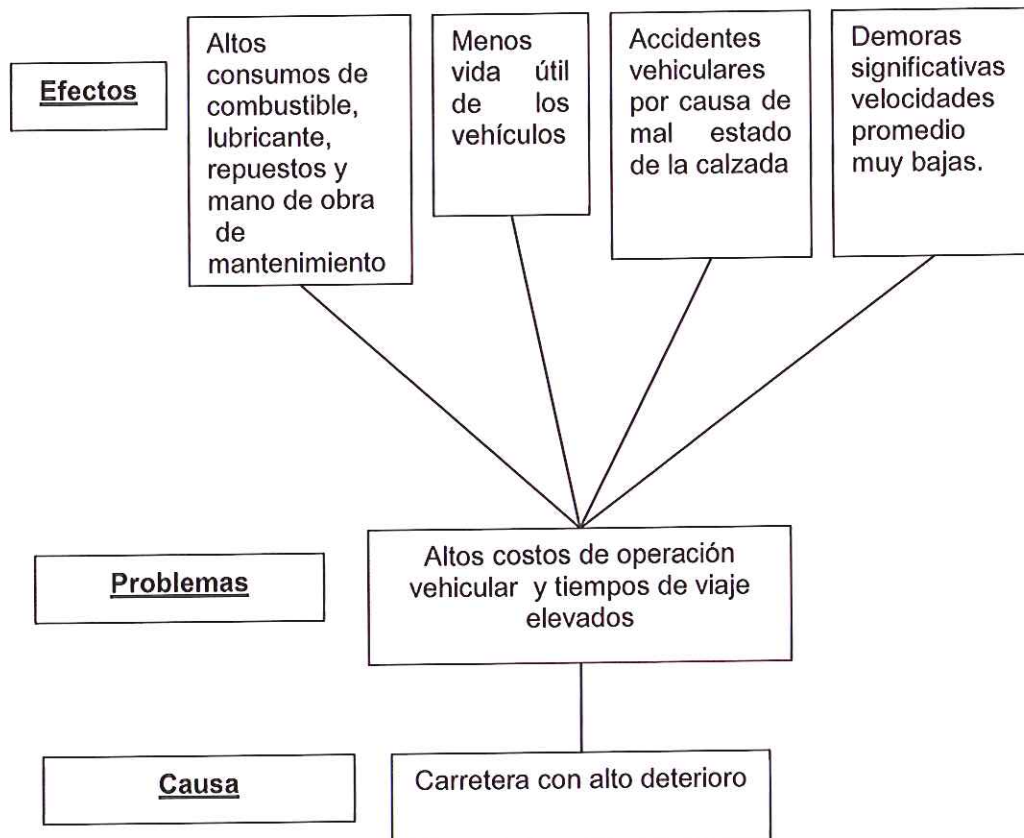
Efectos

Altos consumos de combustible, lubricante, repuestos y mano de obra de mantenimiento

Menos vida útil de los vehículos

Accidentes vehiculares por causa de mal estado de la calzada

Demoras significativas velocidades promedio muy bajas.

Problemas

Altos costos de operación vehicular y tiempos de viaje elevados

Causa

Carretera con alto deterioro